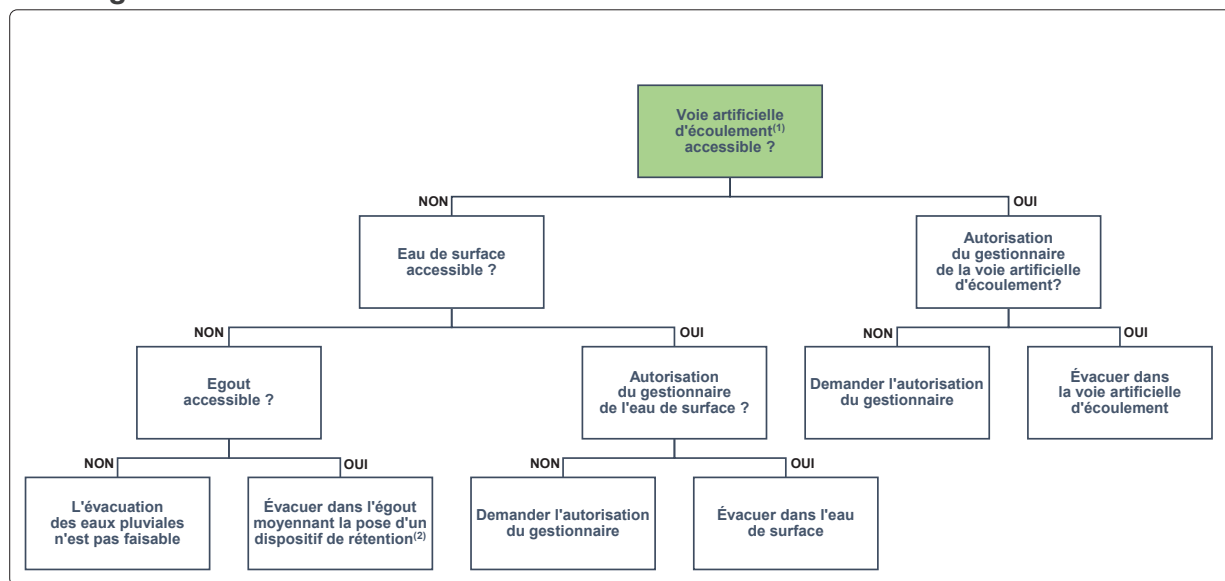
Voie artificielle d'écoulement$^{(1)}$ accessible ?

NON

Eau de surface accessible ?

NON

Egout accessible ?

NON

L'évacuation des eaux pluviales n'est pas faisable

OUI

Évacuer dans l'égout moyennant la pose d'un dispositif de rétention$^{(2)}$

OUI

Autorisation du gestionnaire de l'eau de surface ?

NON

Demander l'autorisation du gestionnaire

OUI

Évacuer dans l'eau de surface

OUI

Autorisation du gestionnaire de la voie artificielle d'écoulement?

NON

Demander l'autorisation du gestionnaire

OUI

Évacuer dans la voie artificielle d'écoulement